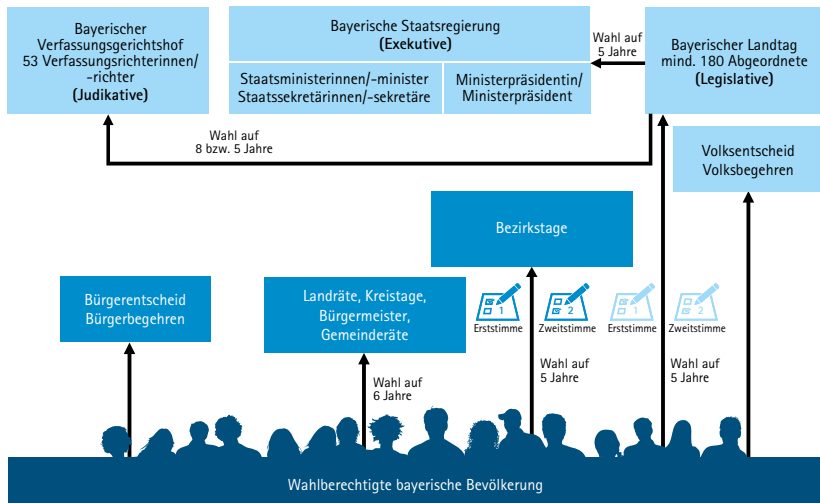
Bayerischer Verfassungsgerichtshof 53 Verfassungsrichterinnen/ -richter (Judikative)

Bayerische Staatsregierung (Exekutive)

Staatsministerinnen/-minister Staatssekretärinnen/-sekretäre

Ministerpräsidentin/ Ministerpräsident

Wahl auf 5 Jahre

Bayerischer Landtag mind. 180 Abgeordnete (Legislative)

Wahl auf 8 bzw. 5 Jahre

Volksentscheid Volksbegehren

Bezirkstage

Bürgerentscheid Bürgerbegehren

Landräte, Kreistage, Bürgermeister, Gemeinderäte

1 Erststimme

2 Zweitstimme

1 Erststimme

2 Zweitstimme

Wahl auf 6 Jahre

Wahl auf 5 Jahre

Wahl auf 5 Jahre

Wahlberechtigte bayerische Bevölkerung